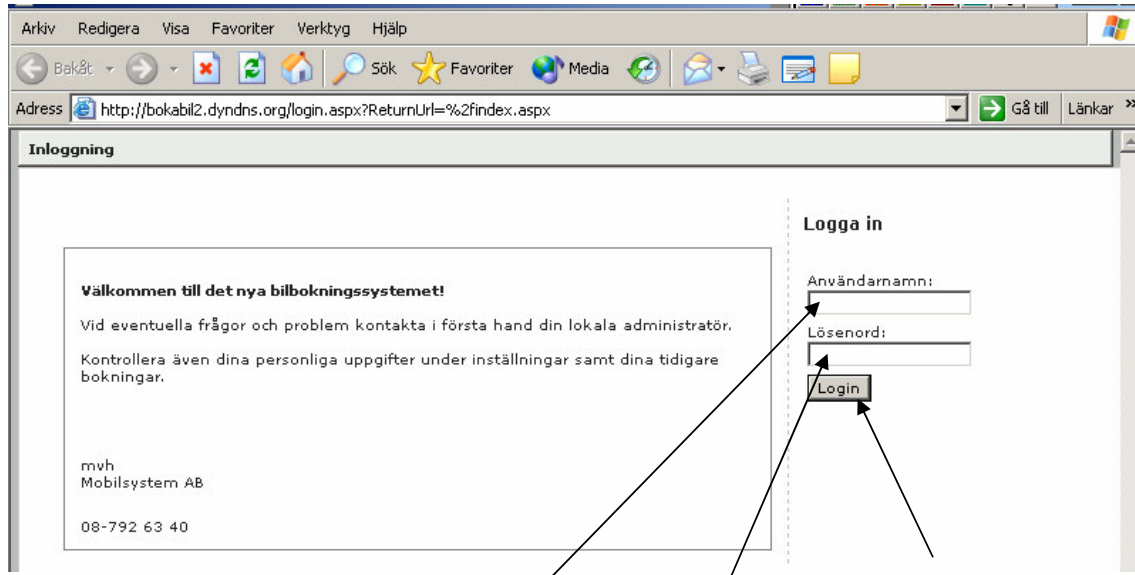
Arkiv Redigera Visa Favoriter Verktyg Hjälp

Bakåt Sök Favoriter Media

Adress http://bokabil2.dyndns.org/login.aspx?ReturnUrl=%2findex.aspx Gå till Länkar

Inloggning

Välkommen till det nya bilbokningssystemet!

Vid eventuella frågor och problem kontakta i första hand din lokala administratör.

Kontrollera även dina personliga uppgifter under inställningar samt dina tidigare bokningar.

mvh
Mobilsystem AB

08-792 63 40

Logga in

Användarnamn:

Lösenord:

Login